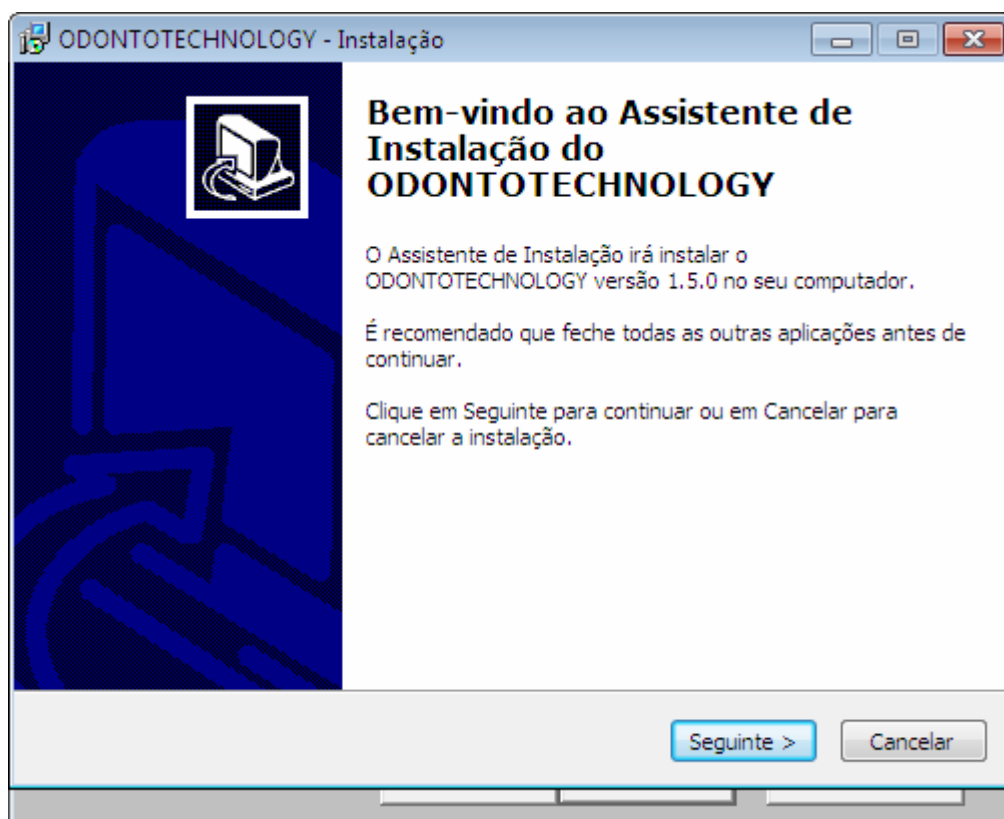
ODONTOTECHNOLOGY - Instalação

Bem-vindo ao Assistente de Instalação do ODONTOTECHNOLOGY

O Assistente de Instalação irá instalar o ODONTOTECHNOLOGY versão 1.5.0 no seu computador.

É recomendado que feche todas as outras aplicações antes de continuar.

Clique em Seguinte para continuar ou em Cancelar para cancelar a instalação.

Seguinte >

Cancelar